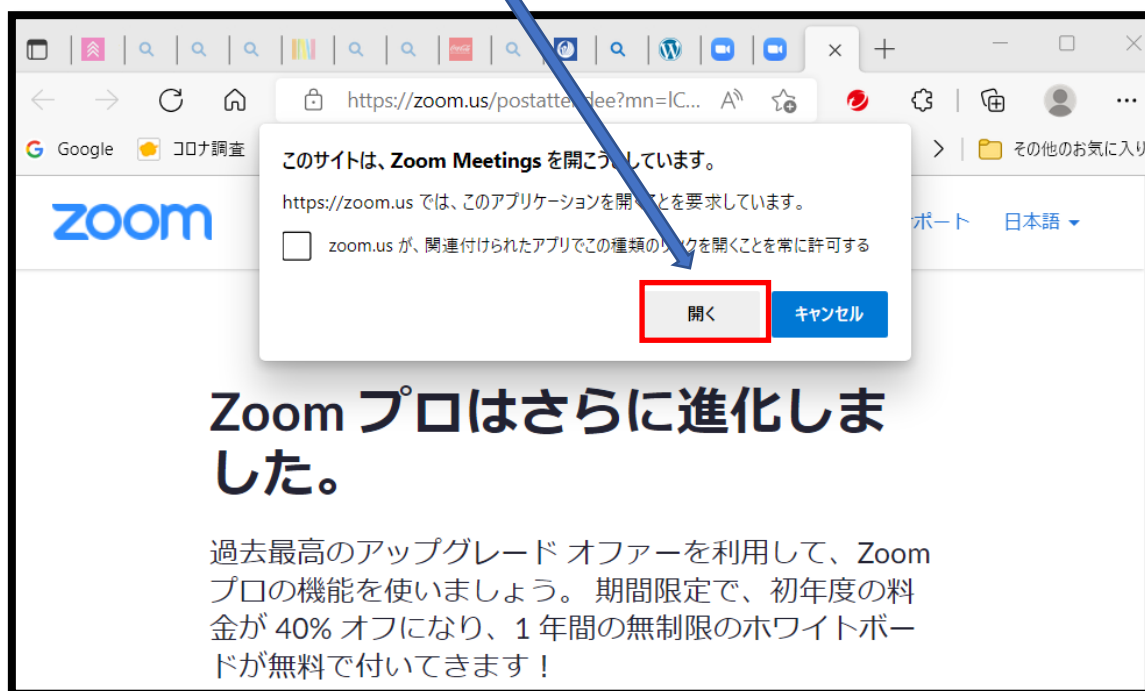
https://zoom.us/postattendee?mn=lC...

Google コロナ調査 その他のお気に入り

zoom ポート 日本語

このサイトは、Zoom Meetings を開こう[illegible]しています。

https://zoom.us では、このアプリケーションを開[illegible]とを要求しています。

zoom.us が、関連付けられたアプリでこの種類の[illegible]クを開くことを常に許可する

開く キャンセル

Zoom プロはさらに進化しました。

過去最高のアップグレード オファーを利用して、Zoom プロの機能を使いましょう。 期間限定で、初年度の料金が 40% オフになり、1 年間の無制限のホワイトボードが無料で付いてきます！